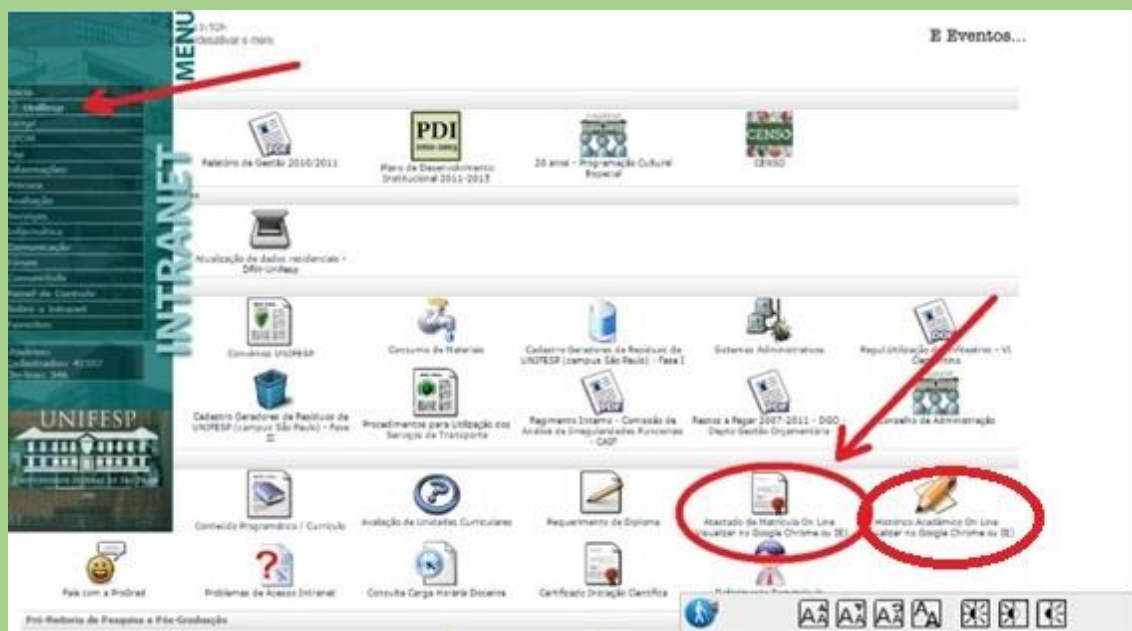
MENU

13:52h
desativar o menu

E Eventos...

INTRANET

UNIFESP

Relatório de Gestão 2010/2011

PDI

Plano de Desenvolvimento Institucional 2011-2015

20 anos - Programação Cultural Especial

CENSO

CENSO

Atualização de dados residenciais - DRH-Unifesp

Convênios UNIFESP

Consumo de Materiais

Cadastro Geradores de Resíduos da UNIFESP (campus São Paulo) - Fase I

Sistemas Administrativos

Regul.Utilização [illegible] - VI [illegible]

Cadastro Geradores de Resíduos da UNIFESP (campus São Paulo) - Fase II

Procedimentos para Utilização dos Serviços de Transporte

Regimento Interno - Comissão de Análise de Irregularidades Funcionais - CAIF

Restos a Pagar 2007-2011 - DGO - Depto Gestão Orçamentária

Conselho de Administração

Conteúdo Programático / Currículo

Avaliação de Unidades Curriculares

Requerimento de Diploma

Atestado de Matrícula On Line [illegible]sualizar no Google Chrome ou IE)

Histórico Acadêmico On Line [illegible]alizar no Google Chrome ou IE)

Fale com a ProGrad

Problemas de Acesso Intranet

Consulta Carga Horária Docente

Certificado Iniciação Científica

Pró-Reitoria de Pesquisa e Pós-Graduação